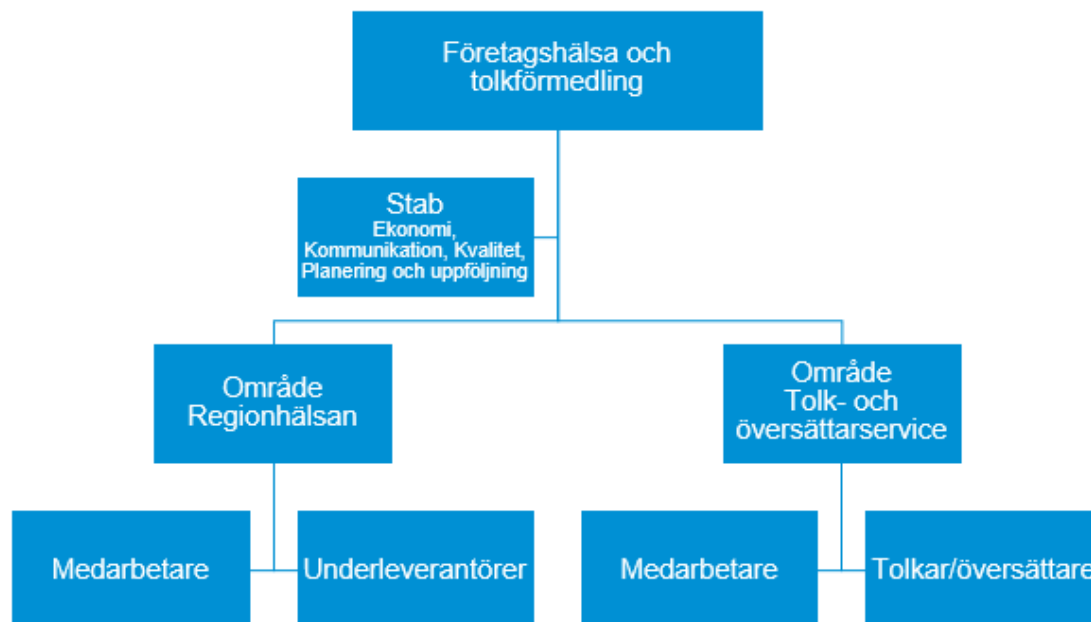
Företagshälsa och tolkförmedling

Stab
Ekonomi, Kommunikation, Kvalitet, Planering och uppföljning

Område Regionhälsan

Område Tolk- och översättarservice

Medarbetare

Underleverantörer

Medarbetare

Tolkar/översättare